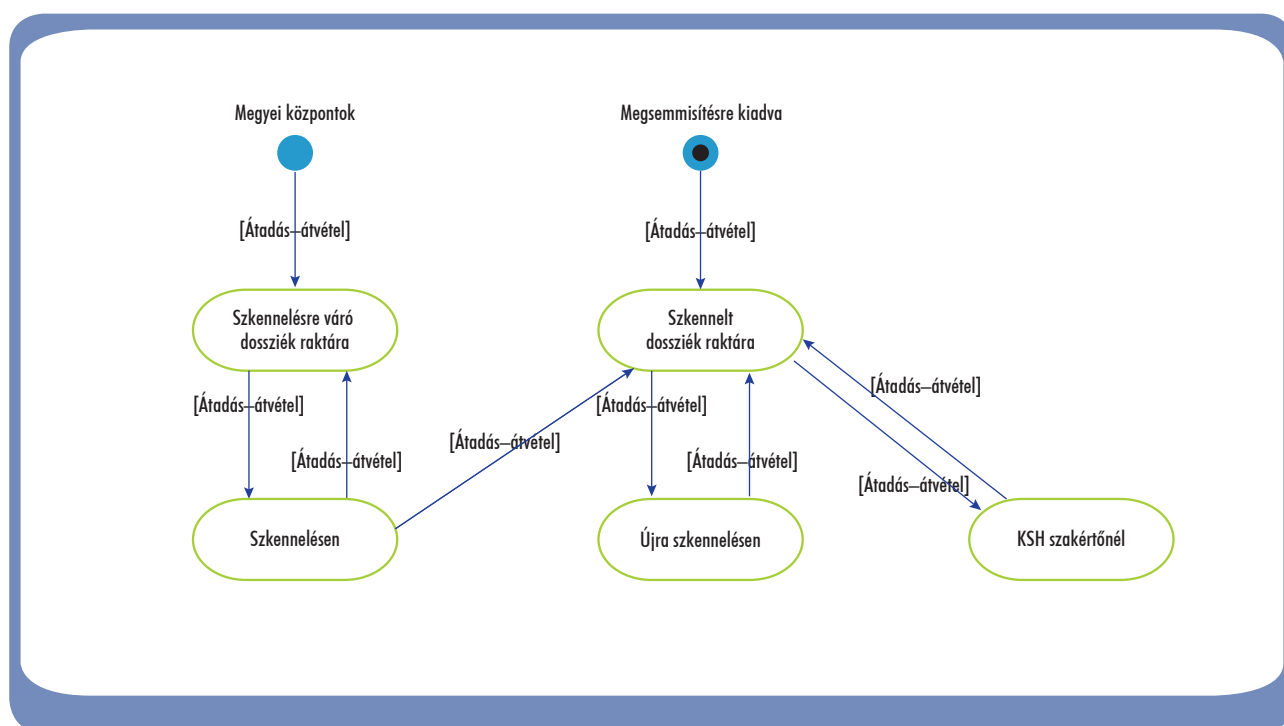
Megyei központok

[Átadás–átvétel]

Szkennelésre váró dossziék raktára

[Átadás–átvétel]

[Átadás–átvétel]

Szkennelésen

[Átadás–átvétel]

Megsemmisítésre kiadva

[Átadás–átvétel]

Szkennelt dossziék raktára

[Átadás–átvétel]

[Átadás–átvétel]

Újra szkennelésen

[Átadás–átvétel]

[Átadás–átvétel]

KSH szakértőnél